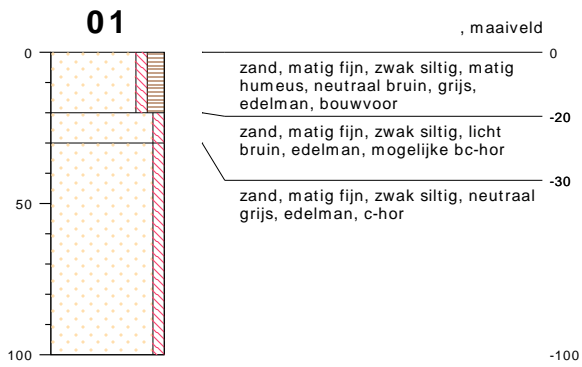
01

, maaiveld

0

0

zand, matig fijn, zwak siltig, matig humeus, neutraal bruin, grijs, edelman, bouwvoor

-20

zand, matig fijn, zwak siltig, licht bruin, edelman, mogelijke bc-hor

-30

zand, matig fijn, zwak siltig, neutraal grijs, edelman, c-hor

50

100

-100